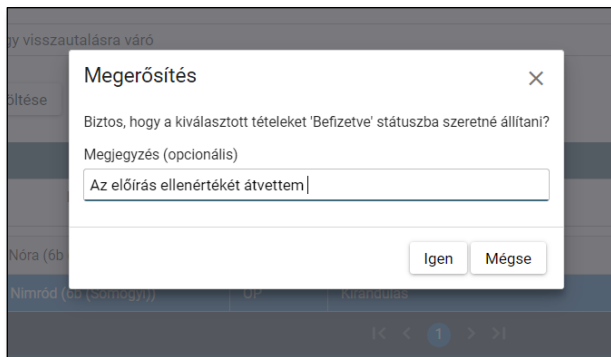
y visszautalásra váró

öltése

Megerősítés

×

Biztos, hogy a kiválasztott tételeket 'Befizetve' státuszba szeretné állítani?

Megjegyzés (opcionális)

Az előírás ellenértékét átvettem

Igen

Mégse

Nóra (6b

Nimród (6b (Somogy))

ÜP

Kirándulás

1